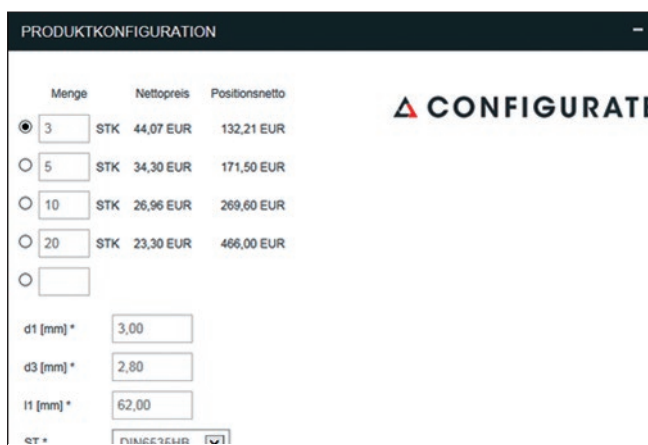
PRODUKTKONFIGURATION

–

| Menge | | Nettopreis | Positionsnetto |
|---|---|---|---|
| 3 | STK | 44,07 EUR | 132,21 EUR |
| 5 | STK | 34,30 EUR | 171,50 EUR |
| 10 | STK | 26,96 EUR | 269,60 EUR |
| 20 | STK | 23,30 EUR | 466,00 EUR |
| | | | |

CONFIGURAT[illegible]

d1 [mm] * 3,00

d3 [mm] * 2,80

l1 [mm] * 62,00

ST * DIN6535HB